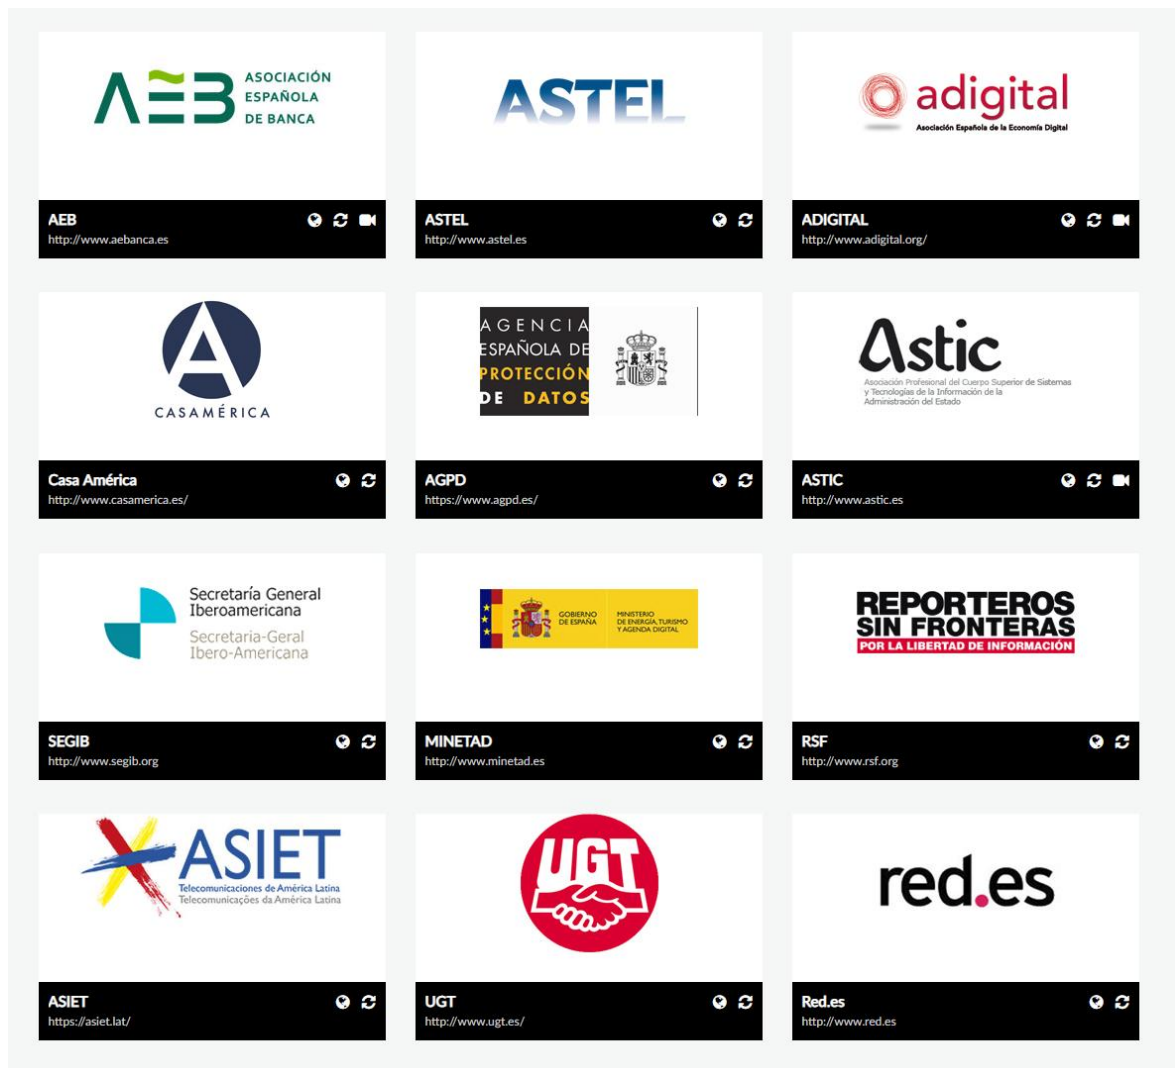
AEB ASOCIACIÓN ESPAÑOLA DE BANCA

AEB
http://www.aebanca.es

ASTEL

ASTEL
http://www.astel.es

adigital
Asociación Española de la Economía Digital

ADIGITAL
http://www.adigital.org/

CASAMÉRICA

Casa América
http://www.casamerica.es/

AGENCIA ESPAÑOLA DE PROTECCIÓN DE DATOS

AGPD
https://www.agpd.es/

Astic
Asociación Profesional del Cuerpo Superior de Sistemas y Tecnologías de la Información de la Administración del Estado

ASTIC
http://www.astic.es

Secretaría General Iberoamericana
Secretaria-Geral Ibero-Americana

SEGIB
http://www.segib.org

GOBIERNO DE ESPAÑA
MINISTERIO DE ENERGÍA, TURISMO Y AGENDA DIGITAL

MINETAD
http://www.minetad.es

REPORTEROS SIN FRONTERAS
POR LA LIBERTAD DE INFORMACIÓN

RSF
http://www.rsf.org

ASIET
Telecomunicaciones de América Latina
Telecomunicações da América Latina

ASIET
https://asiet.lat/

UGT

UGT
http://www.ugt.es/

red.es

Red.es
http://www.red.es